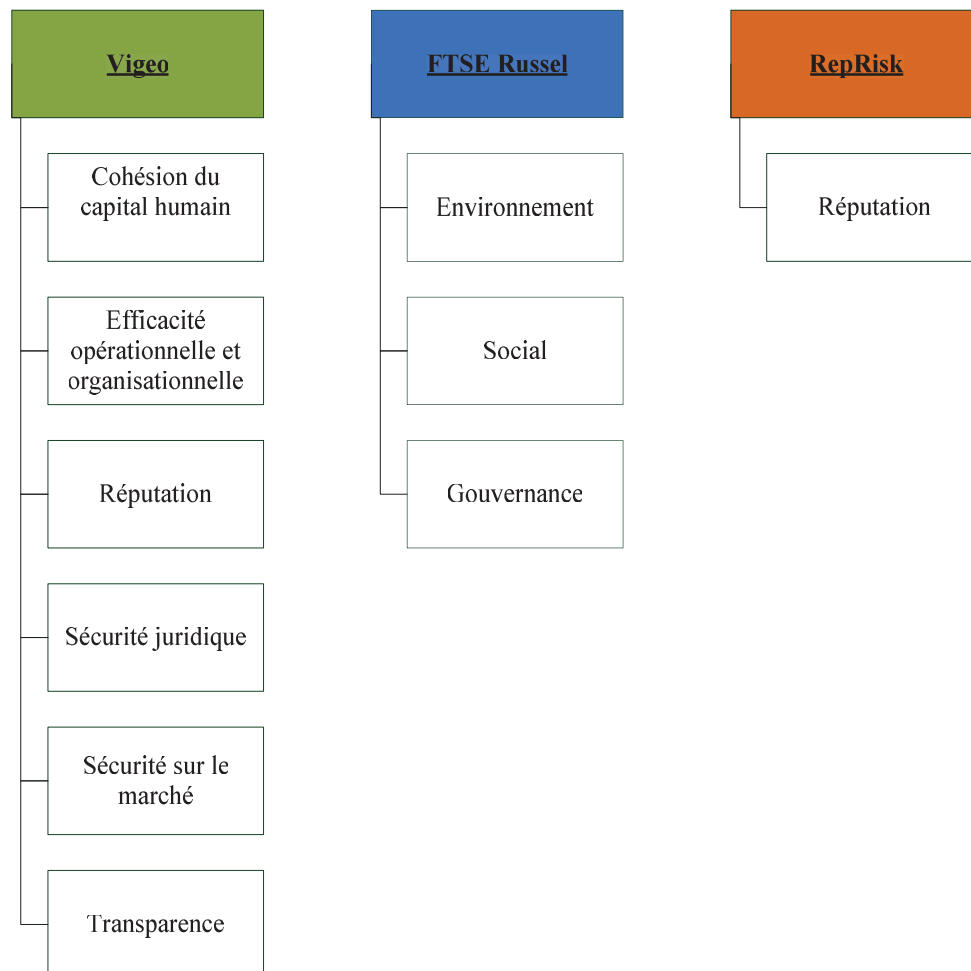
Vigeo

Cohésion du capital humain

Efficacité opérationnelle et organisationnelle

Réputation

Sécurité juridique

Sécurité sur le marché

Transparence

FTSE Russel

Environnement

Social

Gouvernance

RepRisk

Réputation